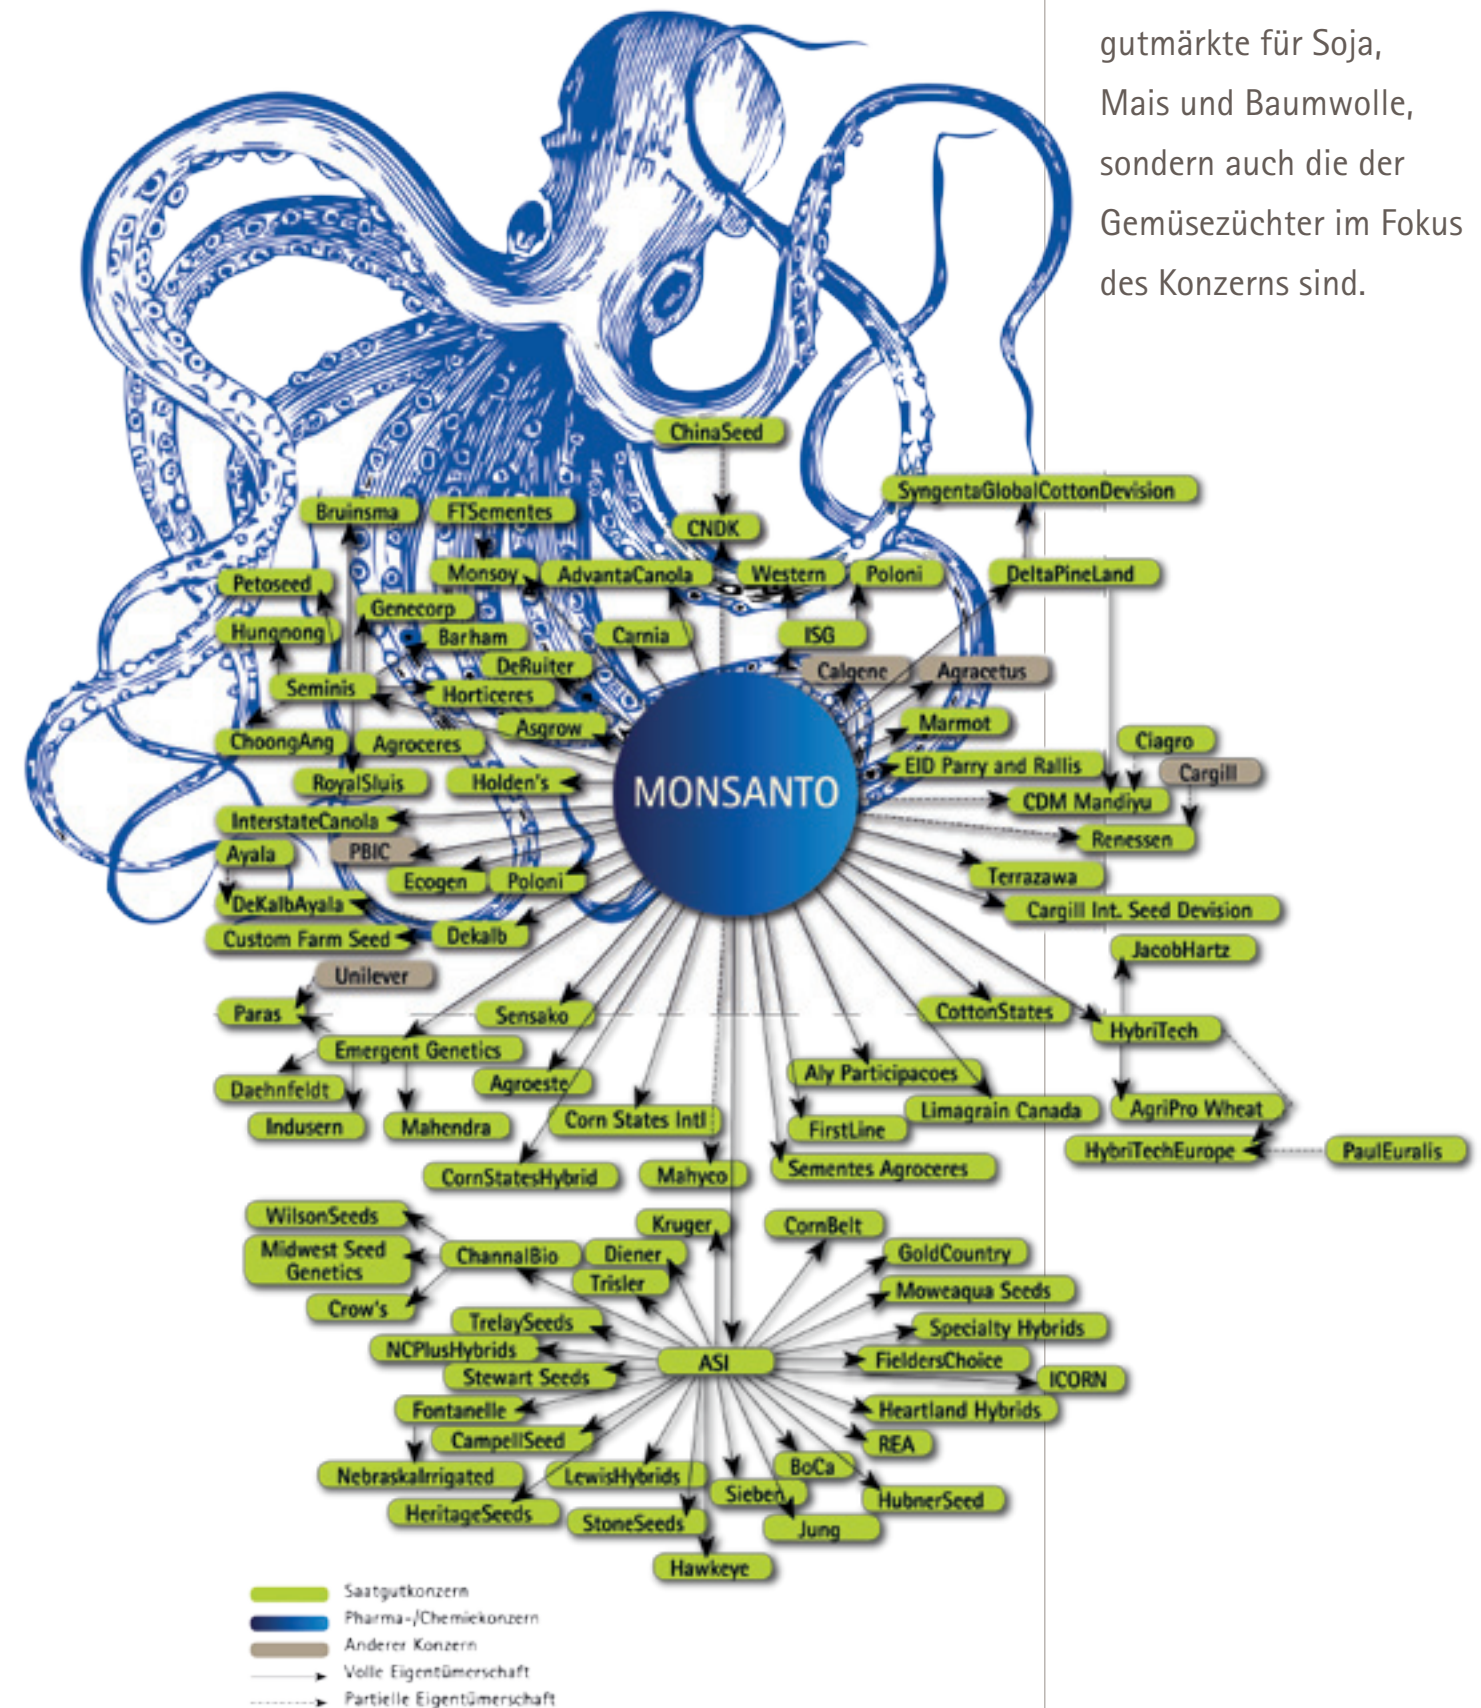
gutmärkte für Soja, Mais und Baumwolle, sondern auch die der Gemüsezüchter im Fokus des Konzerns sind.

ChinaSeed
SyngentaGlobalCottonDevision
CNDK
Bruinsma
FTSementes
Monsoy
AdvantaCanola
Western
Poloni
DeltaPineLand
Petoseed
Genecorp
Hungnong
Barham
Carnia
ISG
DeRuiter
Calgene
Agracetus
Seminis
Horticeres
Asgrow
Marmot
ChoongAng
Agroceres
Ciagro
EID Parry and Rallis
Cargill
RoyalSluis
Holden's
MONSANTO
CDM Mandiyu
InterstateCanola
Renessen
Ayala
PBIC
Ecogen
Poloni
Terrazawa
DeKalbAyala
Cargill Int. Seed Devision
Custom Farm Seed
Dekalb
JacobHartz
Unilever
Paras
Sensako
CottonStates
HybriTech
Emergent Genetics
Daehnfeldt
Agroeste
Aly Participacoes
Limagrain Canada
AgriPro Wheat
Indusern
Mahendra
Corn States Intl
FirstLine
HybriTechEurope
PaulEuralis
CornStatesHybrid
Mahyco
Sementes Agroceres
WilsonSeeds
Kruger
CornBelt
Midwest Seed Genetics
ChannalBio
Diener
GoldCountry
Trisler
Moweaqua Seeds
Crow's
TrelaySeeds
Specialty Hybrids
NCPlusHybrids
ASI
FieldersChoice
Stewart Seeds
ICORN
Fontanelle
Heartland Hybrids
CampellSeed
REA
NebraskaIrrigated
LewisHybrids
BoCa
Sieben
HubnerSeed
HeritageSeeds
StoneSeeds
Jung
Hawkeye

Saatgutkonzern
Pharma-/Chemiekonzern
Anderer Konzern
Volle Eigentümerschaft
Partielle Eigentümerschaft